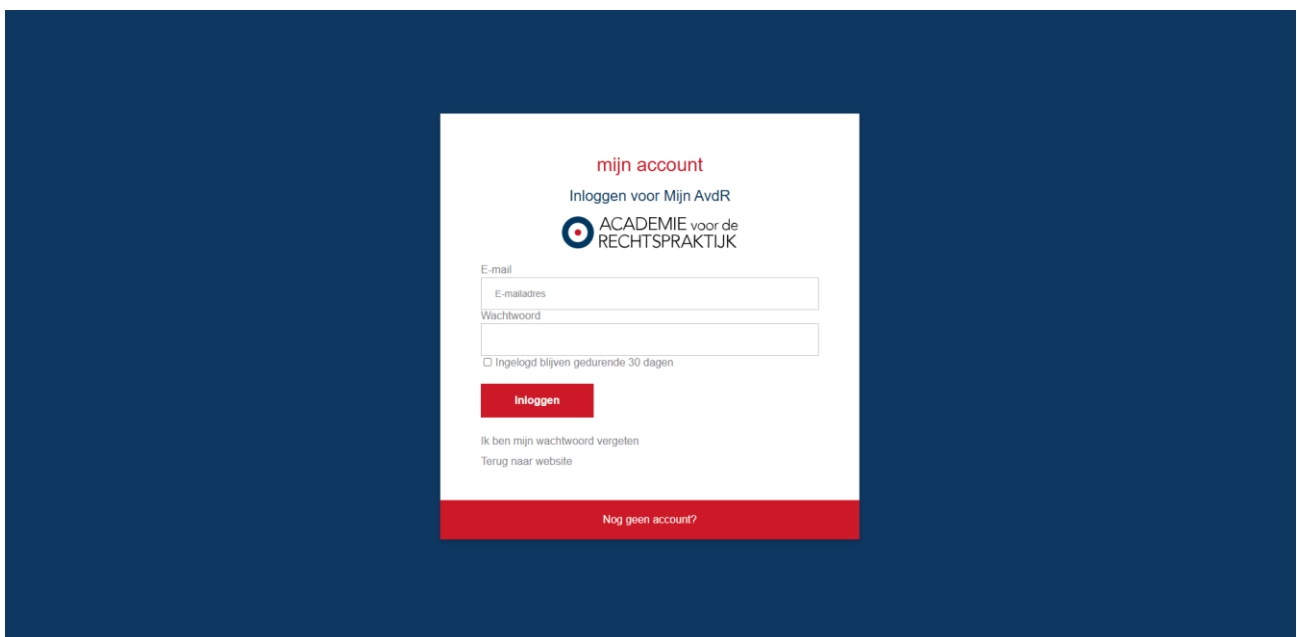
mijn account

Inloggen voor Mijn AvdR

ACADEMIE voor de RECHTSPRAKTIJK

E-mail

E-mailadres

Wachtwoord

☐ Ingelogd blijven gedurende 30 dagen

Inloggen

Ik ben mijn wachtwoord vergeten

Terug naar website

Nog geen account?